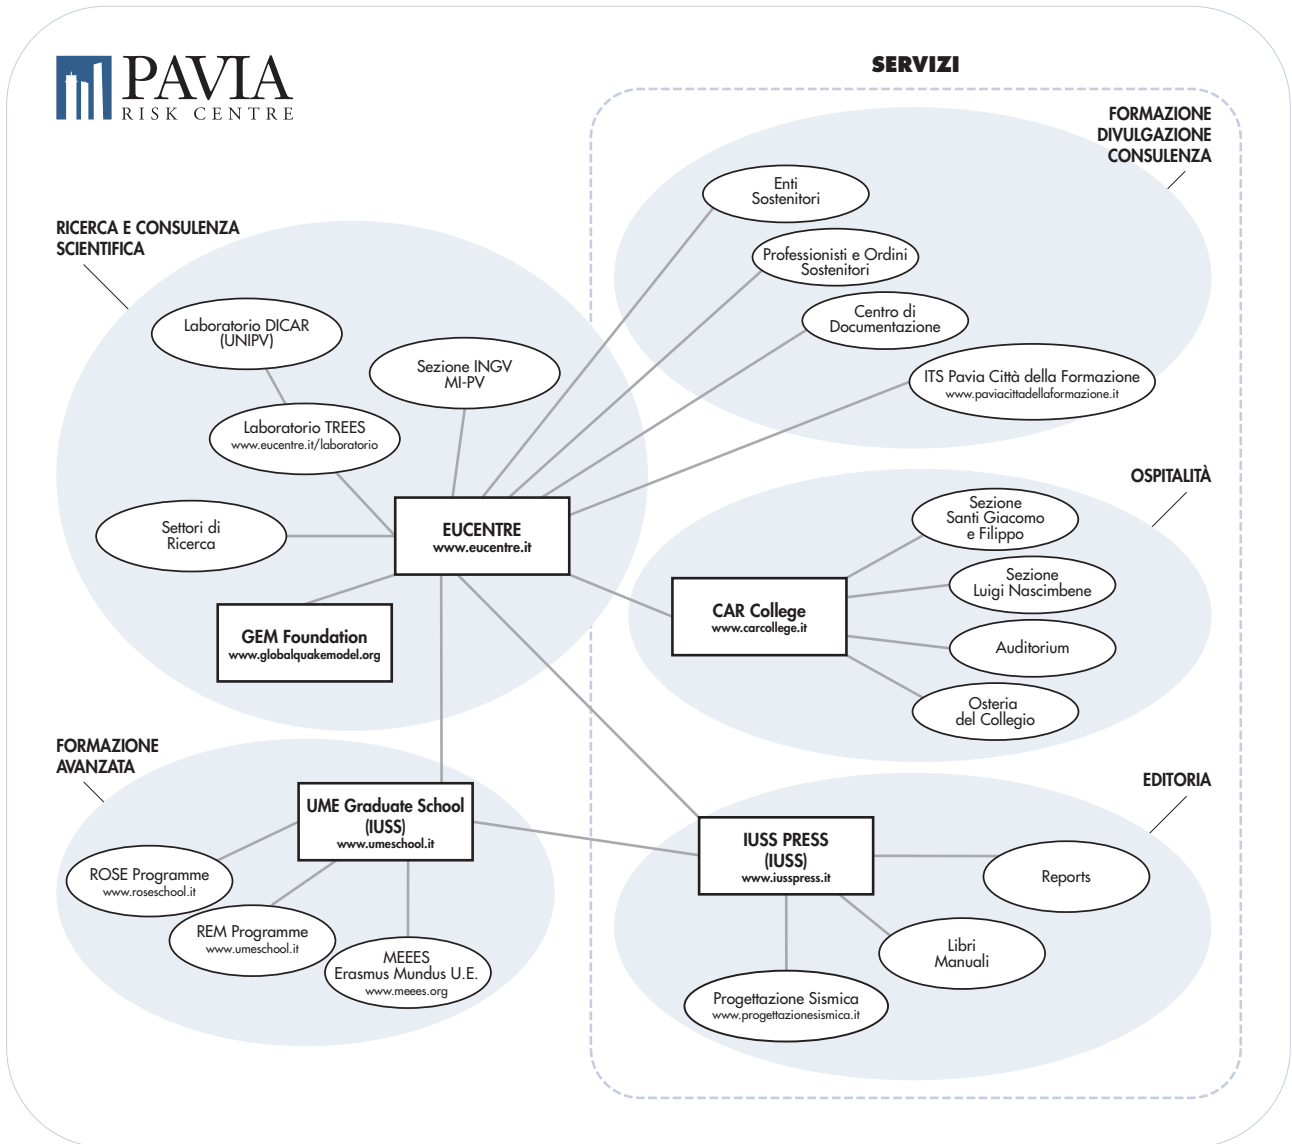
PAVIA
RISK CENTRE

SERVIZI

FORMAZIONE
DIVULGAZIONE
CONSULENZA

Enti
Sostenitori

Professionisti e Ordini
Sostenitori

Centro di
Documentazione

ITS Pavia Città della Formazione
www.paviacittadellaformazione.it

RICERCA E CONSULENZA
SCIENTIFICA

Laboratorio DICAR
(UNIPV)

Sezione INGV
MI-PV

Laboratorio TREES
www.eucentre.it/laboratorio

Settori di
Ricerca

EUCENTRE
www.eucentre.it

GEM Foundation
www.globalquakemodel.org

OSPITALITÀ

Sezione
Santi Giacomo
e Filippo

Sezione
Luigi Nascimbene

CAR College
www.carcollege.it

Auditorium

Osteria
del Collegio

FORMAZIONE
AVANZATA

UME Graduate School
(IUSS)
www.umeschool.it

ROSE Programme
www.roseschool.it

REM Programme
www.umeschool.it

MEEES
Erasmus Mundus U.E.
www.meees.org

EDITORIA

IUSS PRESS
(IUSS)
www.iusspress.it

Reports

Libri
Manuali

Progettazione Sismica
www.progettazionesismica.it